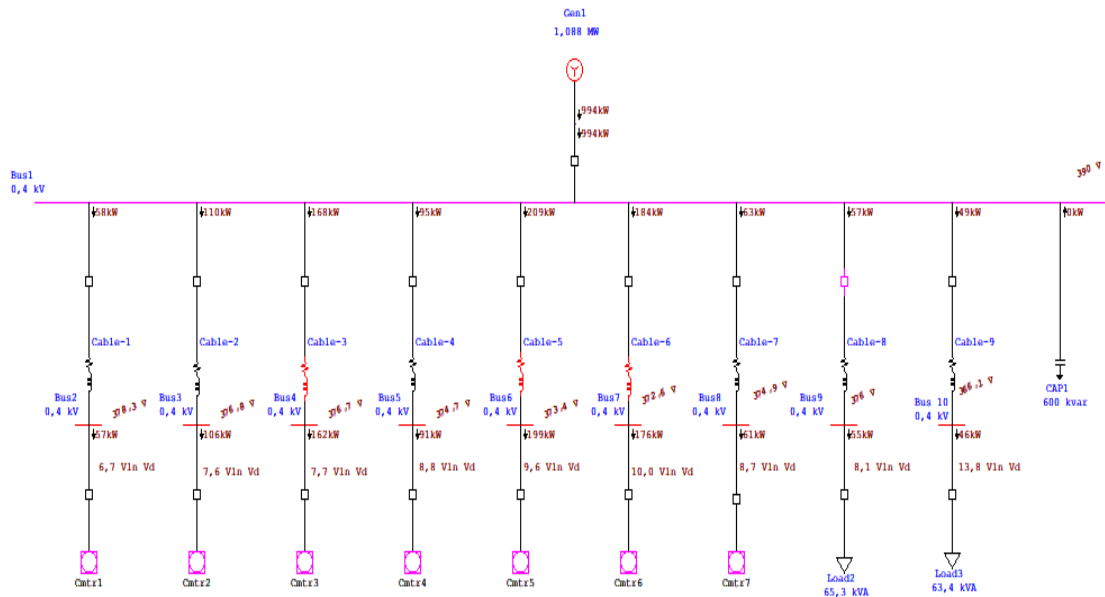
Gen1
1,088 MW

994kW
994kW

Bus1
0,4 kV

390 V

58kW
110kW
168kW
95kW
209kW
184kW
63kW
57kW
49kW
0kW

Cable-1
Cable-2
Cable-3
Cable-4
Cable-5
Cable-6
Cable-7
Cable-8
Cable-9

Bus2
0,4 kV
378,3 V
57kW
6,7 Vln Vd
Cmtr1

Bus3
0,4 kV
376,8 V
106kW
7,6 Vln Vd
Cmtr2

Bus4
0,4 kV
376,7 V
162kW
7,7 Vln Vd
Cmtr3

Bus5
0,4 kV
374,7 V
91kW
8,8 Vln Vd
Cmtr4

Bus6
0,4 kV
373,4 V
199kW
9,6 Vln Vd
Cmtr5

Bus7
0,4 kV
372,6 V
176kW
10,0 Vln Vd
Cmtr6

Bus8
0,4 kV
374,9 V
61kW
8,7 Vln Vd
Cmtr7

Bus9
0,4 kV
376 V
55kW
8,1 Vln Vd
Load2
65,3 kVA

Bus 10
0,4 kV
366,1 V
46kW
13,8 Vln Vd
Load3
63,4 kVA

CAP1
600 kvar